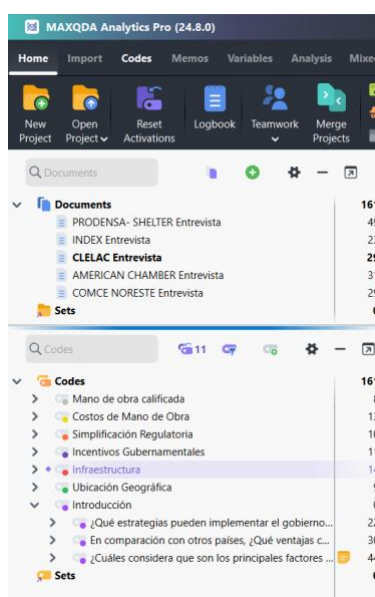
MAXQDA Analytics Pro (24.8.0)

Home Import Codes Memos Variables Analysis Mixe

New Project
Open Project
Reset Activations
Logbook
Teamwork
Merge Projects

Documents

Documents 16
PRODENSA- SHELTER Entrevista 4
INDEX Entrevista 2
CLELAC Entrevista 29
AMERICAN CHAMBER Entrevista 3
COMCE NORESTE Entrevista 29
Sets

Codes
11

Codes 16
Mano de obra calificada 8
Costos de Mano de Obra 1
Simplificación Regulatoria 1
Incentivos Gubernamentales 1
Infraestructura 1
Ubicación Geográfica
Introducción
¿Qué estrategias pueden implementar el gobierno... 2
En comparación con otros países, ¿Qué ventajas c... 3
¿Cuáles considera que son los principales factores ... 4
Sets